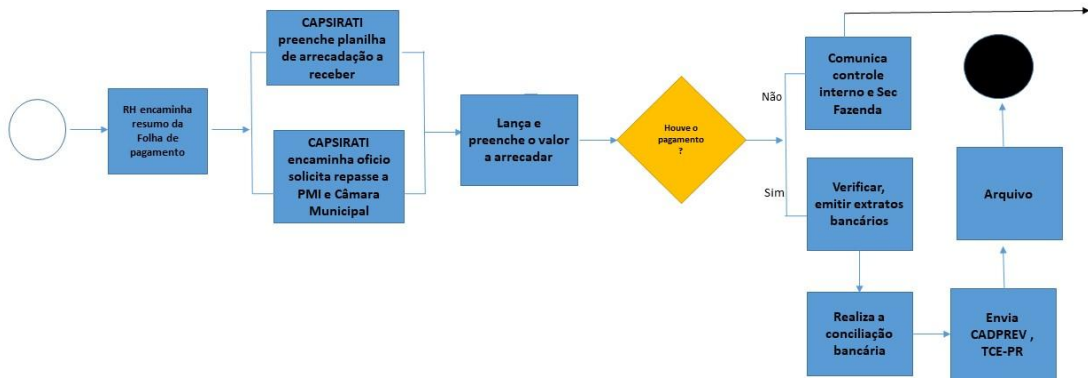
RH encaminha resumo da Folha de pagamento

CAPSIRATI preenche planilha de arrecadação a receber

CAPSIRATI encaminha oficio solicita repasse a PMI e Câmara Municipal

Lança e preenche o valor a arrecadar

Houve o pagamento ?

Não

Sim

Comunica controle interno e Sec Fazenda

Verificar, emitir extratos bancários

Realiza a conciliação bancária

Envia CADPREV , TCE-PR

Arquivo